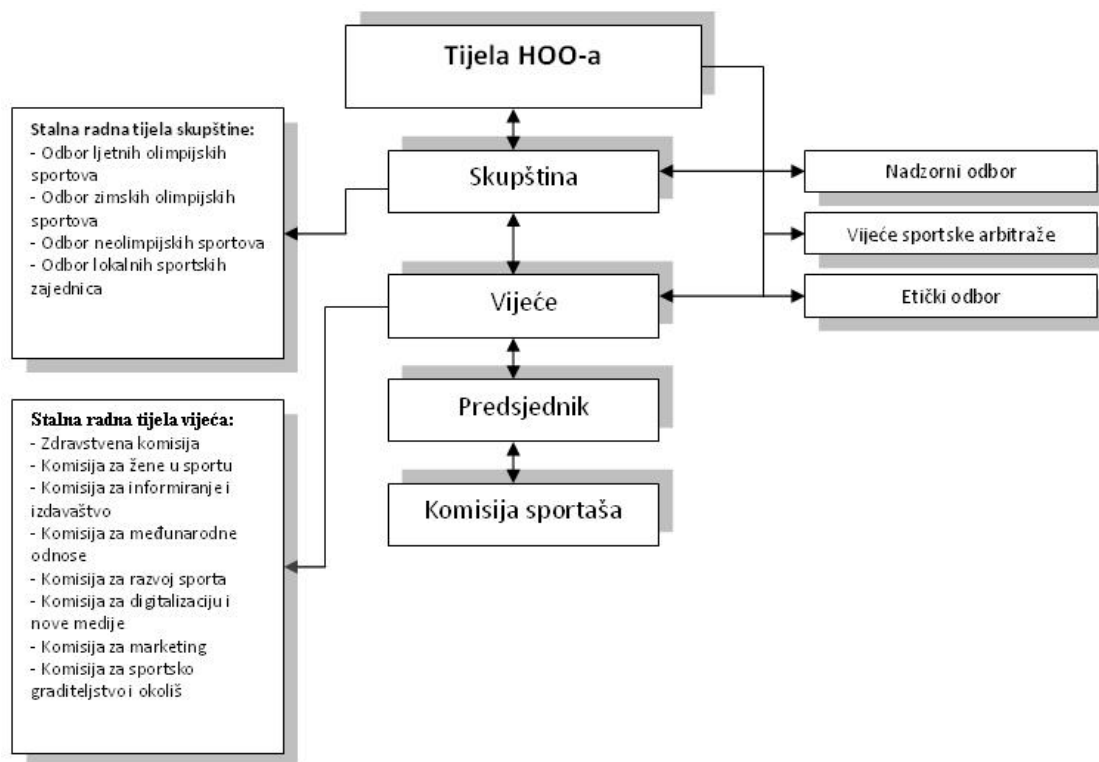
Tijela HOO-a

Stalna radna tijela skupštine:
- Odbor ljetnih olimpijskih sportova
- Odbor zimskih olimpijskih sportova
- Odbor neolimpijskih sportova
- Odbor lokalnih sportskih zajednica

Skupština

Nadzorni odbor

Vijeće sportske arbitraže

Vijeće

Etički odbor

Stalna radna tijela vijeća:
- Zdravstvena komisija
- Komisija za žene u sportu
- Komisija za informiranje i izdavaštvo
- Komisija za međunarodne odnose
- Komisija za razvoj sporta
- Komisija za digitalizaciju i nove medije
- Komisija za marketing
- Komisija za sportsko graditeljstvo i okoliš

Predsjednik

Komisija sportaša